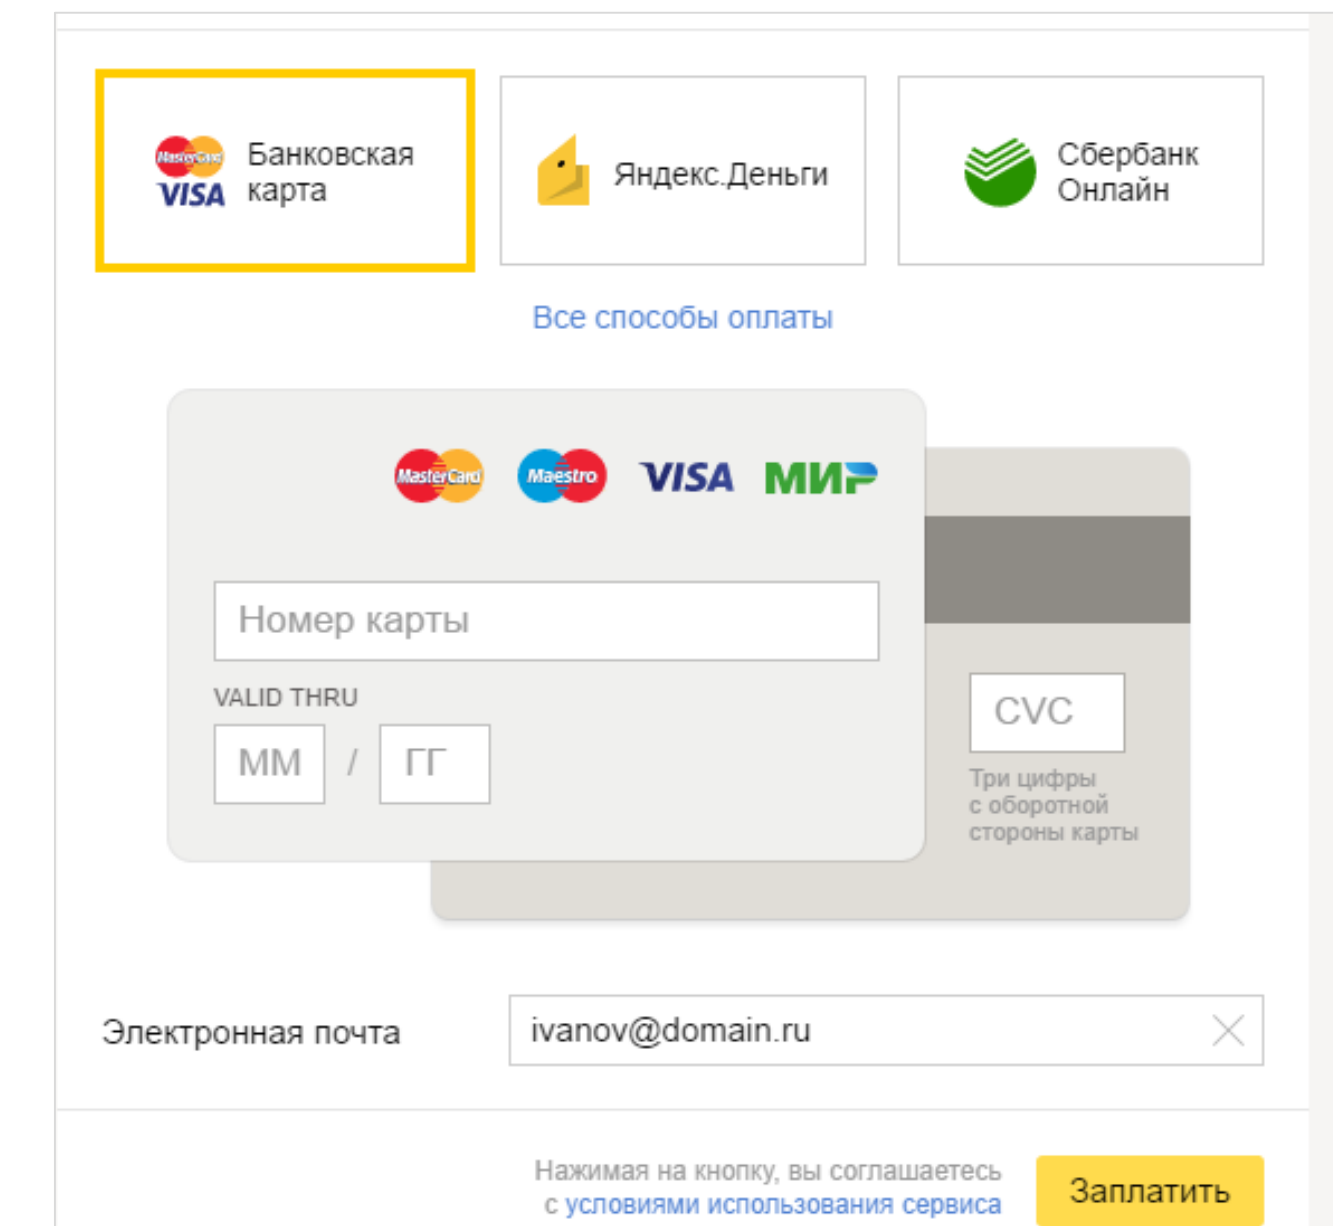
MasterCard VISA Банковская карта

Яндекс.Деньги

Сбербанк Онлайн

Все способы оплаты

MasterCard Maestro VISA МИР

Номер карты

VALID THRU

ММ / ГГ

CVC

Три цифры с оборотной стороны карты

Электронная почта

ivanov@domain.ru

Нажимая на кнопку, вы соглашаетесь с условиями использования сервиса

Заплатить